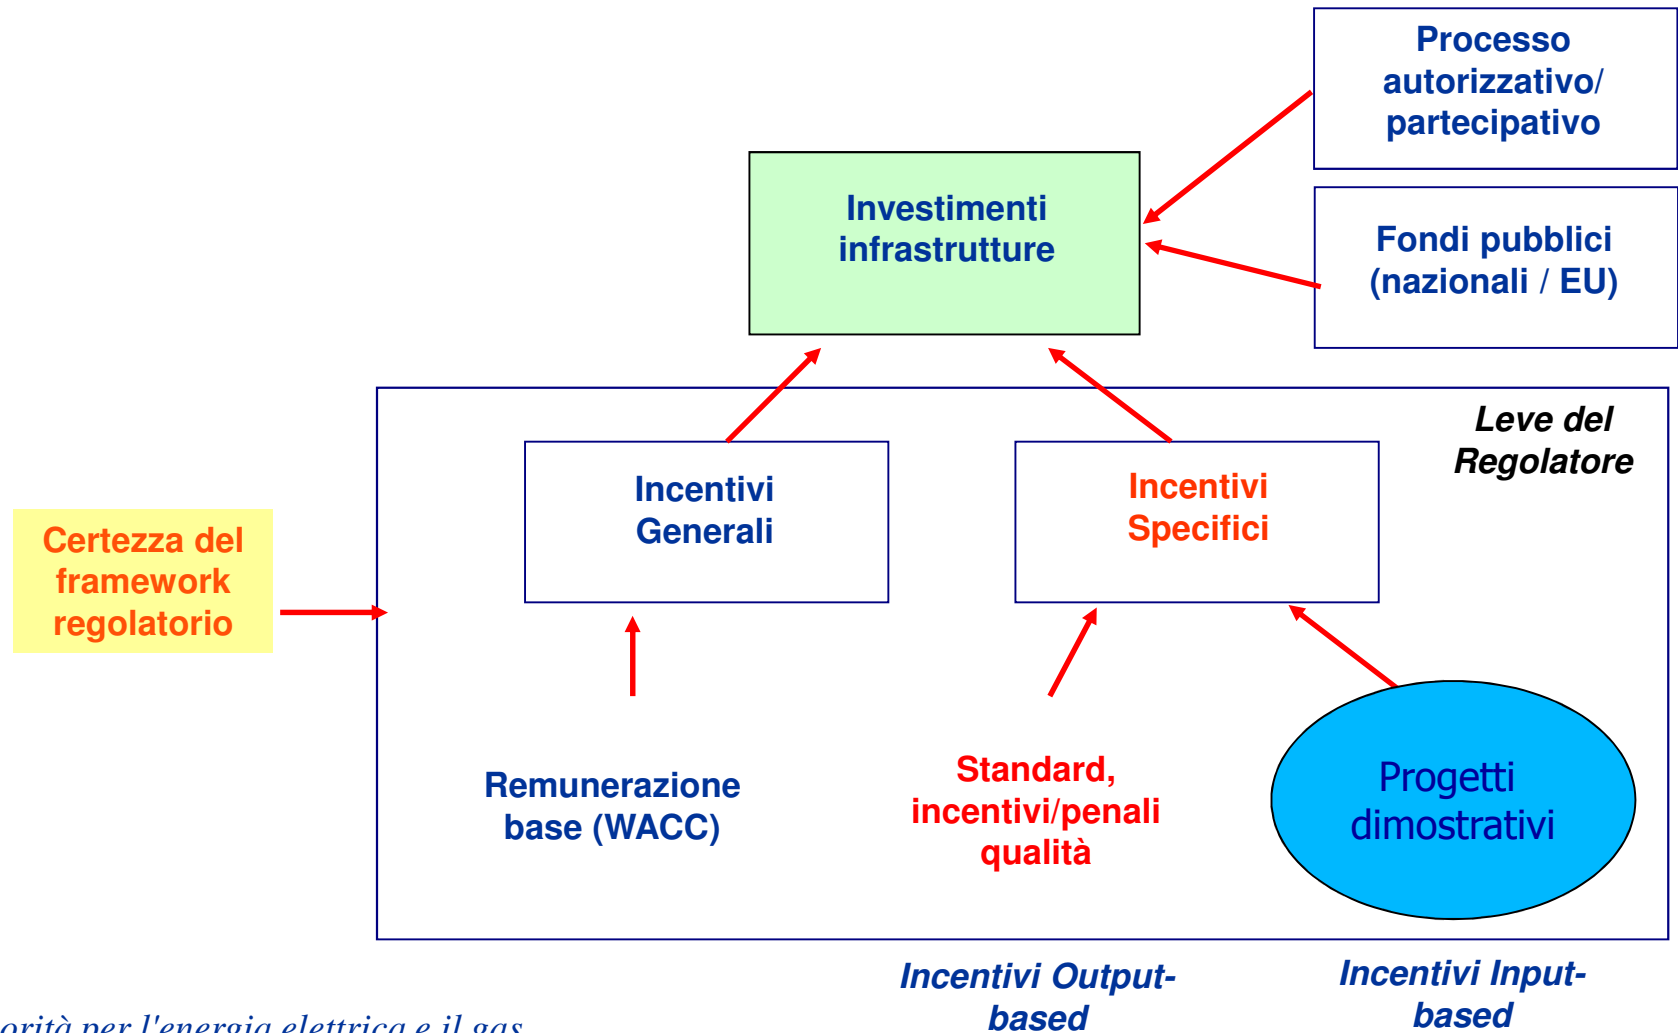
Processo autorizzativo/ partecipativo

Investimenti infrastrutture

Fondi pubblici (nazionali / EU)

Leve del Regolatore

Certezza del framework regolatorio

Incentivi Generali

Incentivi Specifici

Remunerazione base (WACC)

Standard, incentivi/penali qualità

Progetti dimostrativi

Incentivi Output-based

Incentivi Input-based

orità per l'energia elettrica e il gas